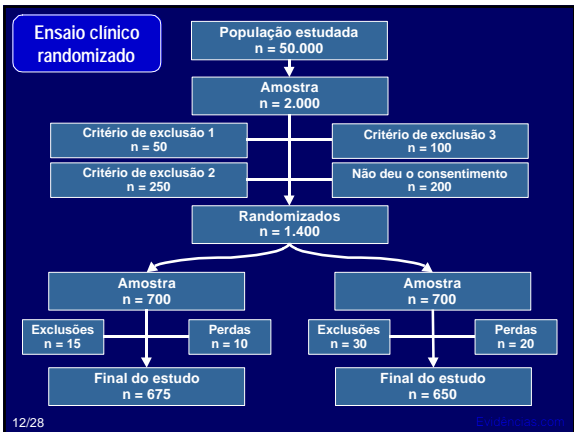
Ensaio clínico randomizado

População estudada
n = 50.000

Amostra
n = 2.000

Critério de exclusão 1
n = 50

Critério de exclusão 3
n = 100

Critério de exclusão 2
n = 250

Não deu o consentimento
n = 200

Randomizados
n = 1.400

Amostra
n = 700

Amostra
n = 700

Exclusões
n = 15

Perdas
n = 10

Exclusões
n = 30

Perdas
n = 20

Final do estudo
n = 675

Final do estudo
n = 650

12/28

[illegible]